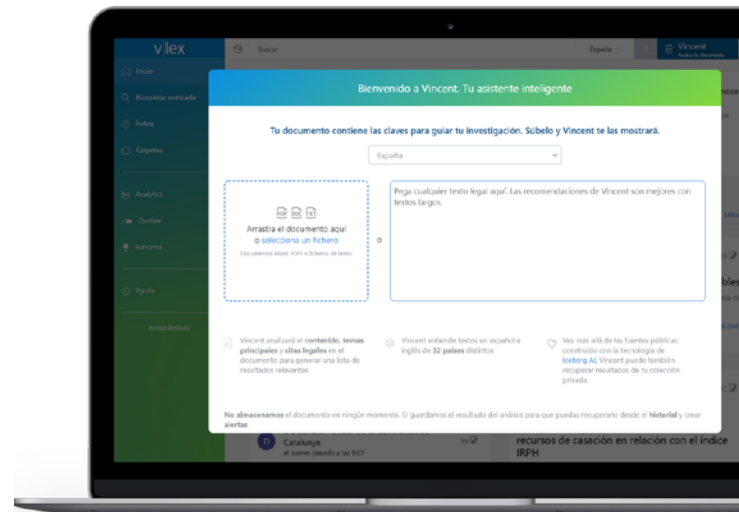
vlex

Inicio

Búsqueda avanzada

Índice

Carpetas

Analytics

Cambios

Buscar

España

Vincent

Bienvenido a Vincent. Tu asistente inteligente

Tu documento contiene las claves para guiar tu investigación. Súbelo y Vincent te las mostrará.

España

PDF DOC TXT

Arrastra el documento aquí o selecciona un fichero

o

Pega cualquier texto legal aquí. Las recomendaciones de Vincent son mejores con textos largos.

Vincent analizará el contenido, temas principales y citas legales en el documento para generar una lista de resultados relevantes

Vincent entiende textos en español e inglés de 32 países distintos

Ves más allá de las fuentes públicas: construido con la tecnología de Iceberg AI, Vincent puede también recuperar resultados de tu colección privada.

No almacenamos el documento en ningún momento. Si guardamos el resultado del análisis para que puedas recuperarlo desde el historial y crear alertas.

D Catalunya

recursos de casación en relación con el índice IRPH